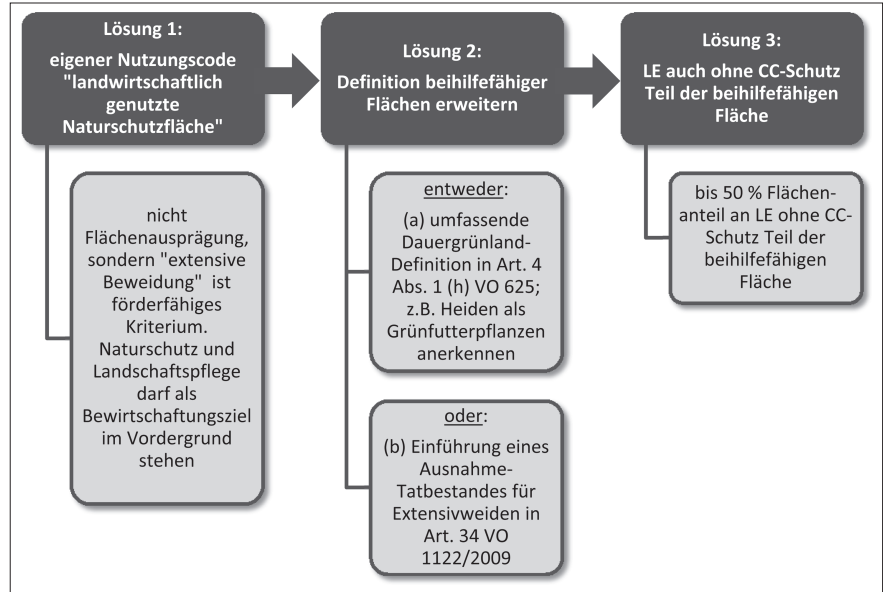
Lösung 1:
eigener Nutzungscode "landwirtschaftlich genutzte Naturschutzfläche"

nicht Flächenausprägung, sondern "extensive Beweidung" ist förderfähiges Kriterium. Naturschutz und Landschaftspflege darf als Bewirtschaftungsziel im Vordergrund stehen

Lösung 2:
Definition beihilfefähiger Flächen erweitern

entweder:
(a) umfassende Dauergrünland-Definition in Art. 4 Abs. 1 (h) VO 625; z.B. Heiden als Grünfutterpflanzen anerkennen

oder:
(b) Einführung eines Ausnahme-Tatbestandes für Extensivweiden in Art. 34 VO 1122/2009

Lösung 3:
LE auch ohne CC-Schutz Teil der beihilfefähigen Fläche

bis 50 % Flächenanteil an LE ohne CC-Schutz Teil der beihilfefähigen Fläche